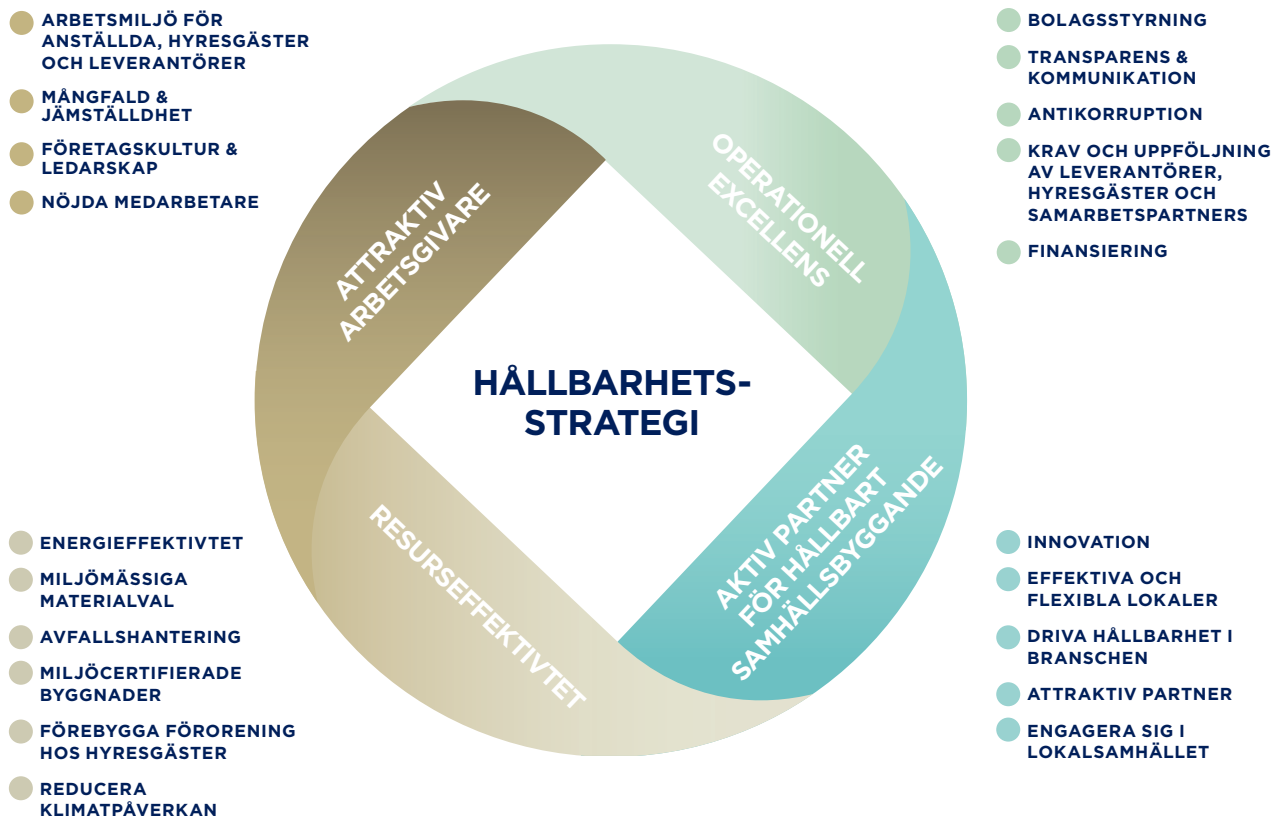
ARBETSMILJÖ FÖR ANSTÄLLDA, HYRESGÄSTER OCH LEVERANTÖRER

MÅNGFALD & JÄMSTÄLLDHET

FÖRETAGSKULTUR & LEDARSKAP

NÖJDA MEDARBETARE

BOLAGSSTYRNING

TRANSPARENS & KOMMUNIKATION

ANTIKORRUPTION

KRAV OCH UPPFÖLJNING AV LEVERANTÖRER, HYRESGÄSTER OCH SAMARBETSPARTNERS

FINANSIERING

ATTRAKTIV ARBETSGIVARE

OPERATIONELL EXCELLENS

HÅLLBARHETS-STRATEGI

RESURSEFFEKTIVTET

AKTIV PARTNER FÖR HÅLLBART SAMHÄLLSBYGGANDE

ENERGIEFFEKTIVTET

MILJÖMÄSSIGA MATERIALVAL

AVFALLSHANTERING

MILJÖCERTIFIERADE BYGGNADER

FÖREBYGGA FÖRORENING HOS HYRESGÄSTER

REDUCERA KLIMATPÅVERKAN

INNOVATION

EFFEKTIVA OCH FLEXIBLA LOKALER

DRIVA HÅLLBARHET I BRANSCHEN

ATTRAKTIV PARTNER

ENGAGERA SIG I LOKALSAMHÄLLET